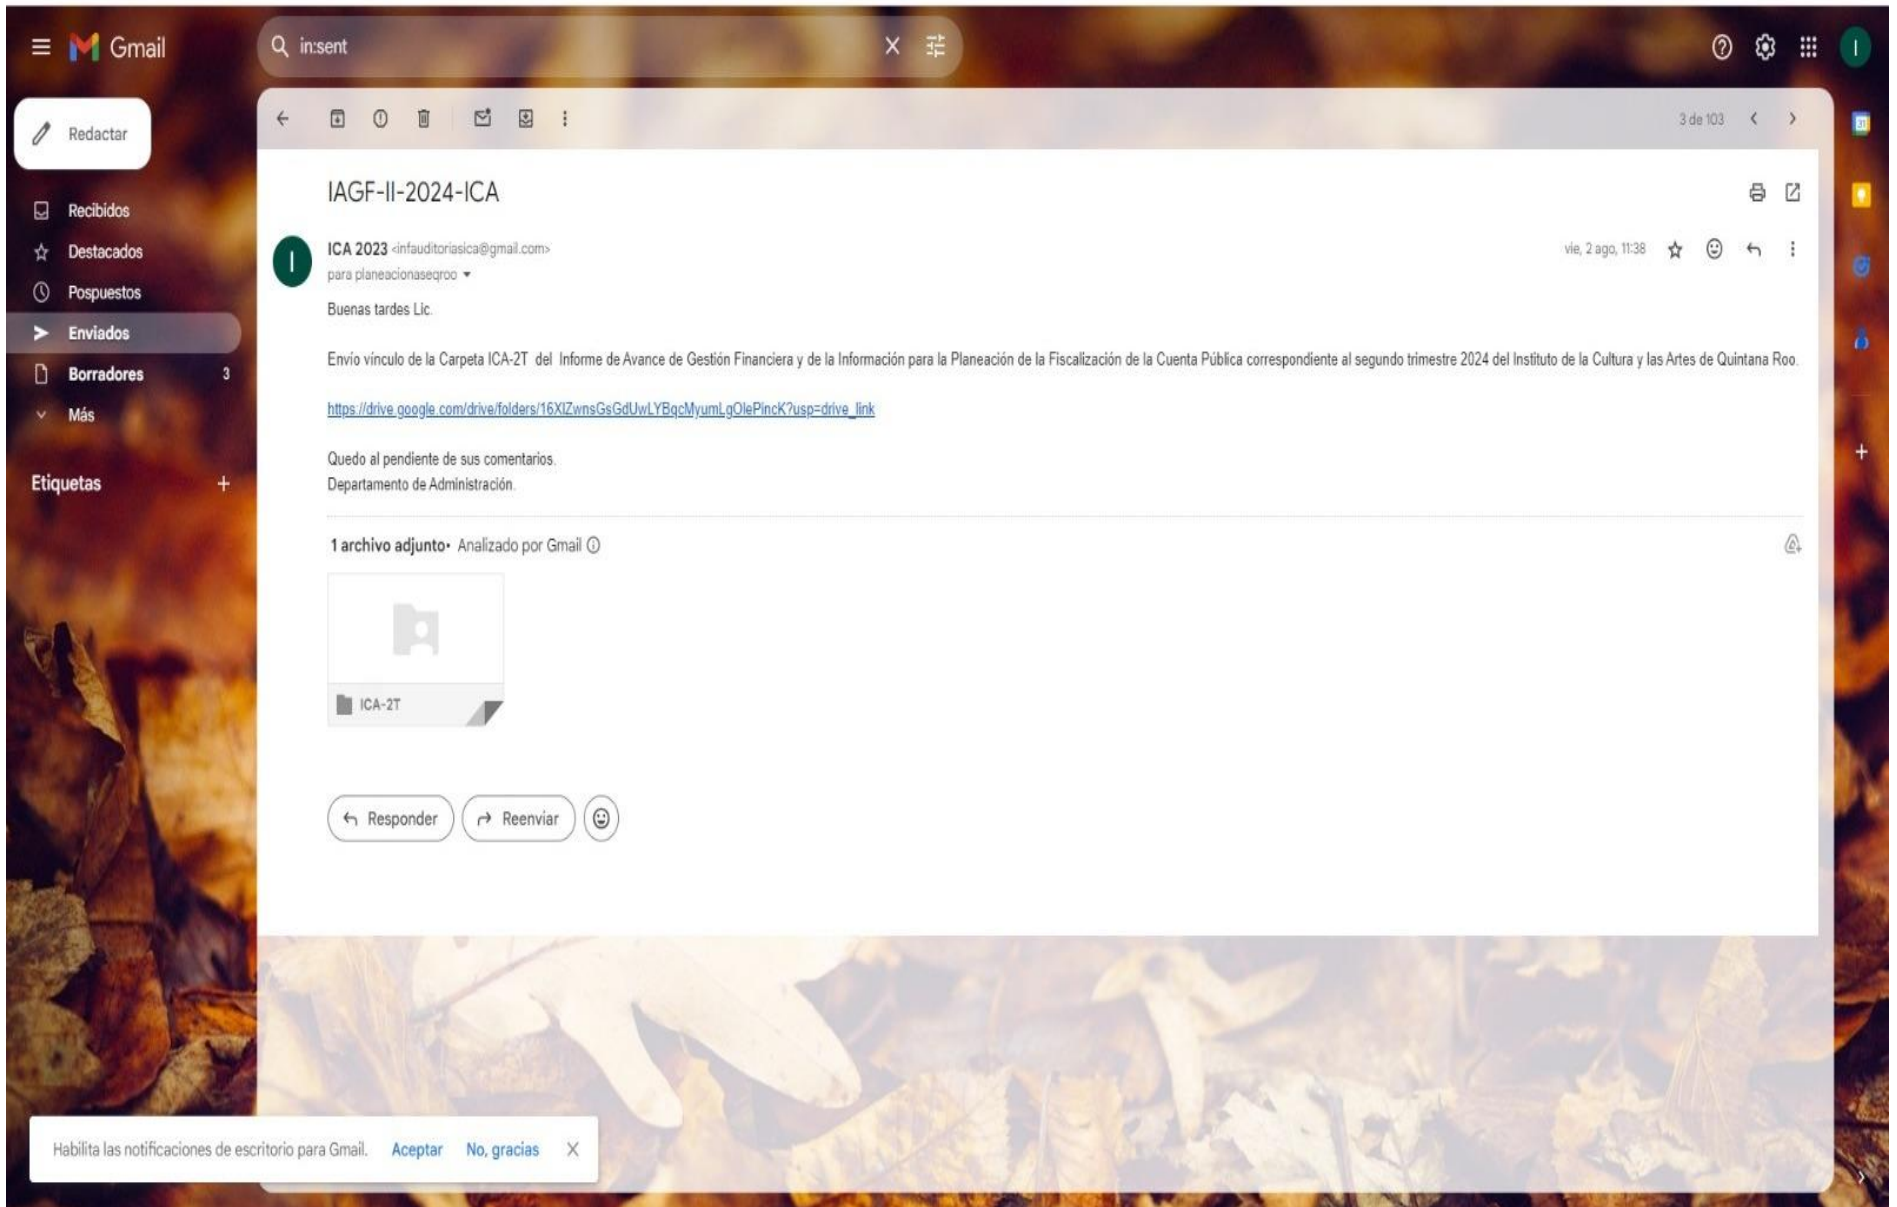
Gmail

in:sent

Redactar

Recibidos
Destacados
Pospuestos
Enviados
Borradores 3
Más

Etiquetas +

3 de 103

IAGF-II-2024-ICA

ICA 2023 <infauditoriasica@gmail.com>
para planeacionaseqroo

vie, 2 ago, 11:38

Buenas tardes Lic.

Envío vínculo de la Carpeta ICA-2T del Informe de Avance de Gestión Financiera y de la Información para la Planeación de la Fiscalización de la Cuenta Pública correspondiente al segundo trimestre 2024 del Instituto de la Cultura y las Artes de Quintana Roo.

https://drive.google.com/drive/folders/16XlZwnsGsGdUwLYBqcMyumLgOlePincK?usp=drive_link

Quedo al pendiente de sus comentarios.
Departamento de Administración.

1 archivo adjunto • Analizado por Gmail

ICA-2T

Responder
Reenviar

Habilita las notificaciones de escritorio para Gmail. Aceptar No, gracias X